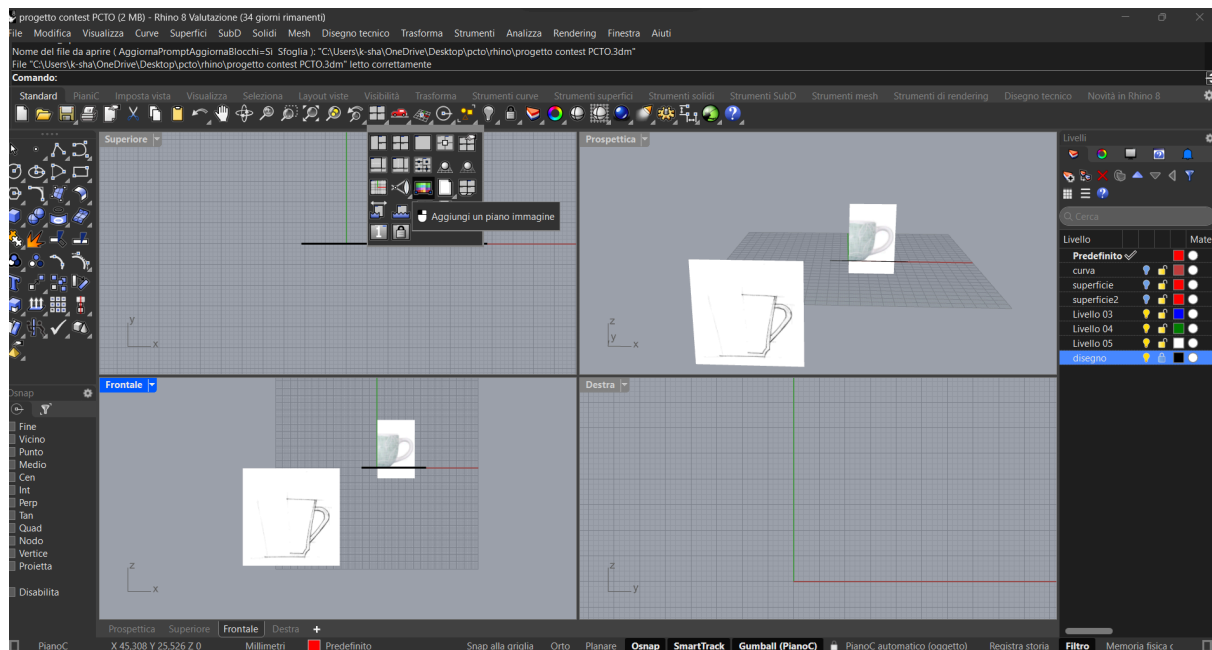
progetto contest PCTO (2 MB) - Rhino 8 Valutazione (34 giorni rimanenti)
File Modifica Visualizza Curve Superfici SubD Solidi Mesh Disegno tecnico Trasforma Strumenti Analizza Rendering Finestra Aiuti
Nome del file da aprire ( AggiornaPromptAggiornaBlocchi=Sì Sfoglia ): "C:\Users\k-sha\OneDrive\Desktop\pcto\rhino\progetto contest PCTO.3dm"
File "C:\Users\k-sha\OneDrive\Desktop\pcto\rhino\progetto contest PCTO.3dm" letto correttamente
Comando:
Standard PianiC Imposta vista Visualizza Seleziona Layout viste Visibilità Trasforma Strumenti curve Strumenti superfici Strumenti solidi Strumenti SubD Strumenti mesh Strumenti di rendering Disegno tecnico Novità in Rhino 8
Superiore
Prospettica
Aggiungi un piano immagine
Frontale
Destra
Livelli
Cerca
Livello Mate
Predefinito
curva
superficie
superficie2
Livello 03
Livello 04
Livello 05
disegno
Osnap
Fine
Vicino
Punto
Medio
Cen
Int
Perp
Tan
Quad
Nodo
Vertice
Proietta
Disabilita
Prospettica Superiore Frontale Destra +
PianoC X 45,308 Y 25,526 Z 0 Millimetri Predefinito Snap alla griglia Orto Planare Osnap SmartTrack Gumball (PianoC) PianoC automatico (oggetto) Registra storia Filtro Memoria fisica c